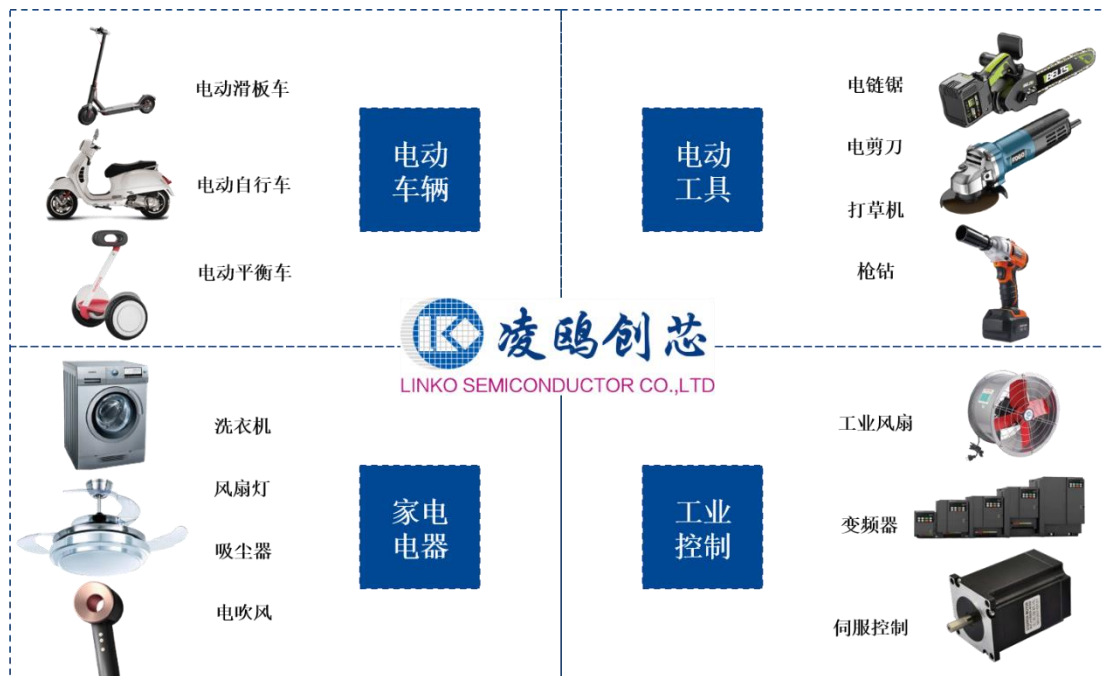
电动滑板车

电动自行车

电动平衡车

电动车辆

电动工具

电链锯

电剪刀

打草机

枪钻

凌鸥创芯
LINKO SEMICONDUCTOR CO.,LTD

洗衣机

风扇灯

吸尘器

电吹风

家电电器

工业控制

工业风扇

变频器

伺服控制